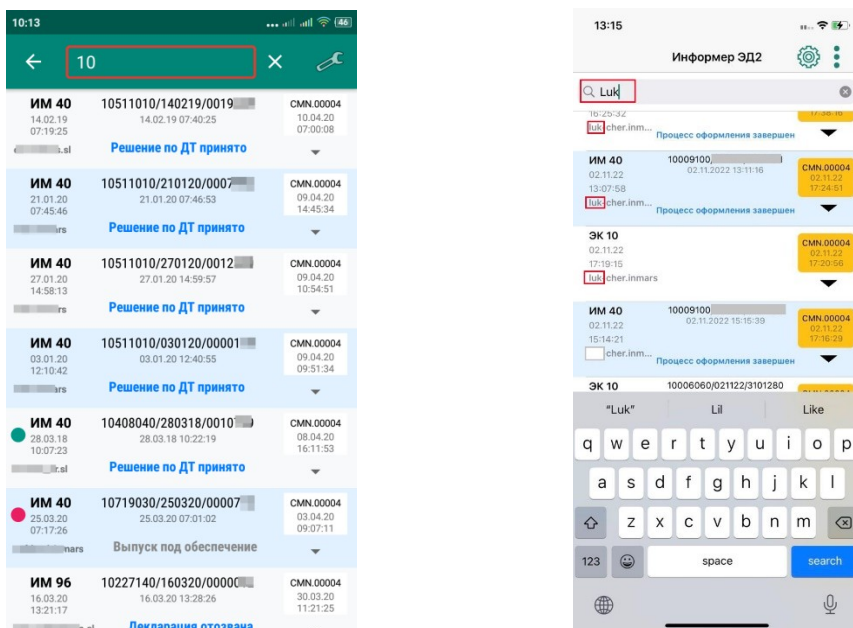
10:13

10

ИМ 40
14.02.19
07:19:25
10511010/140219/0019
14.02.19 07:40:25
CMN.00004
10.04.20
07:00:08
.sl
Решение по ДТ принято

ИМ 40
21.01.20
07:45:46
10511010/210120/0007
21.01.20 07:46:53
CMN.00004
09.04.20
14:45:34
rs
Решение по ДТ принято

ИМ 40
27.01.20
14:58:13
10511010/270120/0012
27.01.20 14:59:57
CMN.00004
09.04.20
10:54:51
rs
Решение по ДТ принято

ИМ 40
03.01.20
12:10:42
10511010/030120/00001
03.01.20 12:40:55
CMN.00004
09.04.20
09:51:34
rs
Решение по ДТ принято

ИМ 40
28.03.18
10:07:23
10408040/280318/0010
28.03.18 10:22:19
CMN.00004
08.04.20
16:11:53
r.sl
Решение по ДТ принято

ИМ 40
25.03.20
07:17:26
10719030/250320/00007
25.03.20 07:01:02
CMN.00004
03.04.20
09:07:11
nars
Выпуск под обеспечение

ИМ 96
16.03.20
13:21:17
10227140/160320/0000
16.03.20 13:28:26
CMN.00004
30.03.20
11:21:25
Декларация отозвана

13:15
Информер ЭД2
Luk
16:25:32
luk cher.inm...
Процесс оформления завершен

ИМ 40
02.11.22
13:07:58
10009100,
02.11.2022 13:11:16
CMN.00004
02.11.22
17:24:51
luk cher.inm...
Процесс оформления завершен

ЭК 10
02.11.22
17:19:15
CMN.00004
02.11.22
17:20:56
luk cher.inmars

ИМ 40
02.11.22
15:14:21
10009100
02.11.2022 15:15:39
CMN.00004
02.11.22
17:16:29
cher.inm...
Процесс оформления завершен

ЭК 10
10006060/021122/3101280

"Luk" Lil Like
q w e r t y u i o p
a s d f g h j k l
z x c v b n m
123 space search